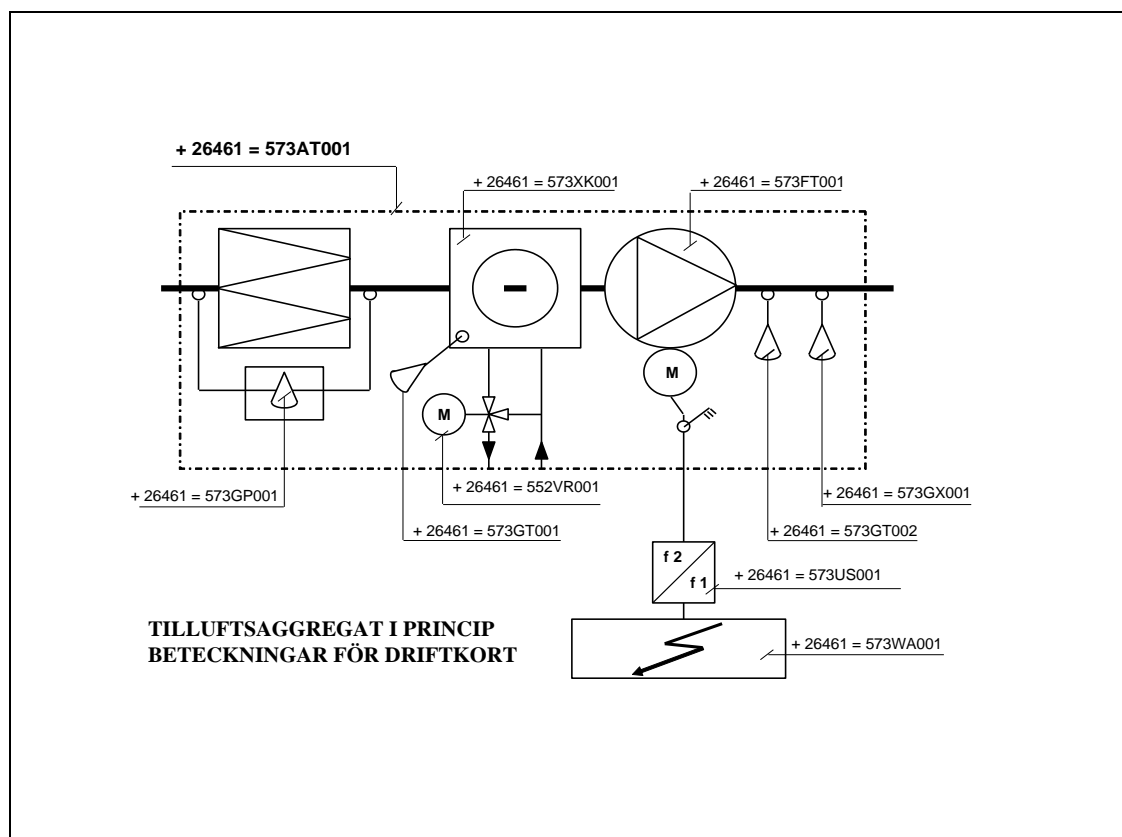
+ 26461 = 573AT001

+ 26461 = 573XK001

+ 26461 = 573FT001

M

M

+ 26461 = 573GP001

+ 26461 = 552VR001

+ 26461 = 573GT001

+ 26461 = 573GX001

+ 26461 = 573GT002

f 2

f 1

+ 26461 = 573US001

+ 26461 = 573WA001

TILLUFTSAGGREGAT I PRINCIP
BETECKNINGAR FÖR DRIFTKORT